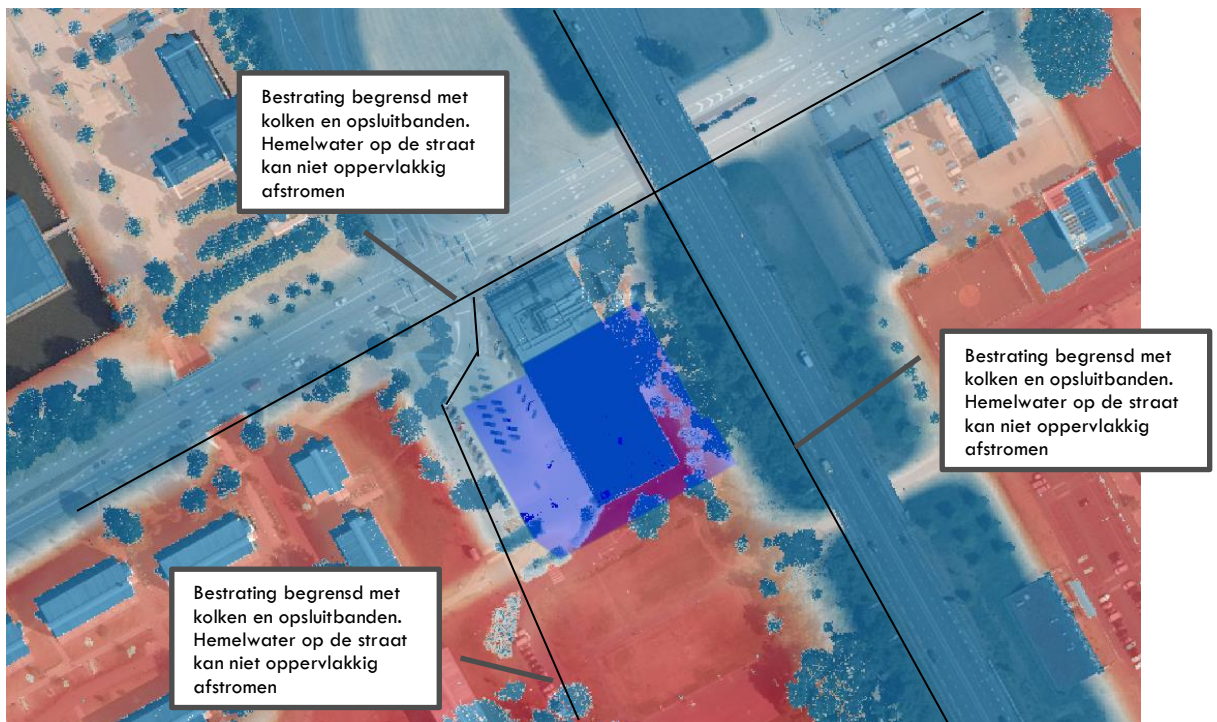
Bestrating begrensd met kolken en opsluitbanden. Hemelwater op de straat kan niet oppervlakkig afstromen

Bestrating begrensd met kolken en opsluitbanden. Hemelwater op de straat kan niet oppervlakkig afstromen

Bestrating begrensd met kolken en opsluitbanden. Hemelwater op de straat kan niet oppervlakkig afstromen